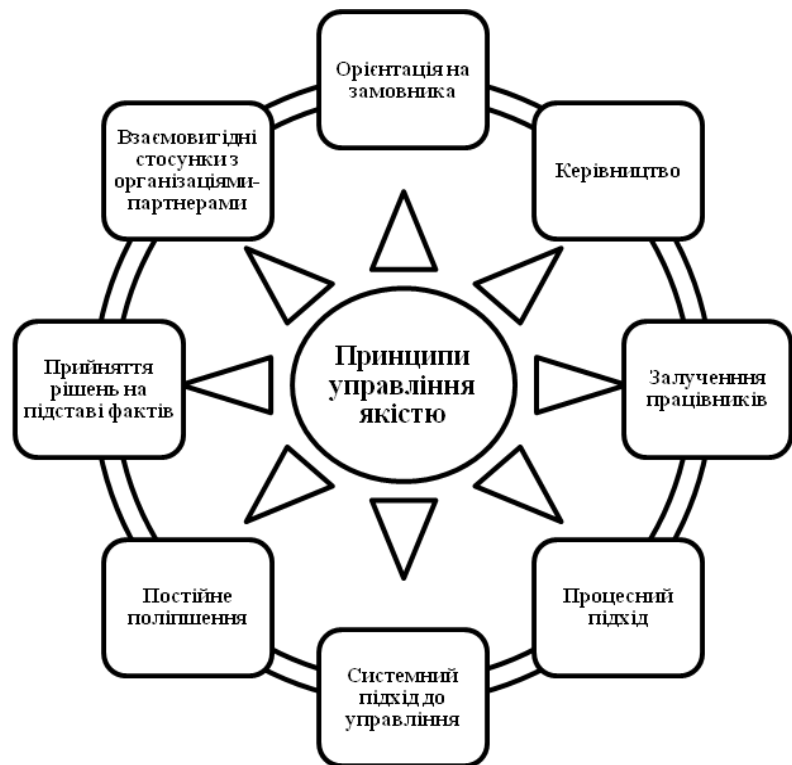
Принципи управління якістю

Орієнтація на замовника

Керівництво

Залучення працівників

Процесний підхід

Системний підхід до управління

Постійне поліпшення

Прийняття рішень на підставі фактів

Взаємовигідні стосунки з організаціями-партнерами